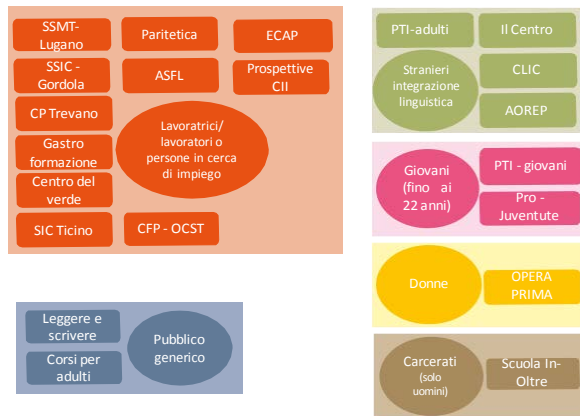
SSMT-Lugano

Paritetica

ECAP

SSIC - Gordola

ASFL

Prospettive CII

CP Trevano

Gastro formazione

Lavoratrici/ lavoratori o persone in cerca di impiego

Centro del verde

SIC Ticino

CFP - OCST

PTI-adulti

Il Centro

Stranieri integrazione linguistica

CLIC

AOREP

Giovani (fino ai 22 anni)

PTI - giovani

Pro - Juventute

Donne

OPERA PRIMA

Leggere e scrivere

Pubblico generico

Corsi per adulti

Carcerati (solo uomini)

Scuola In-Oltre